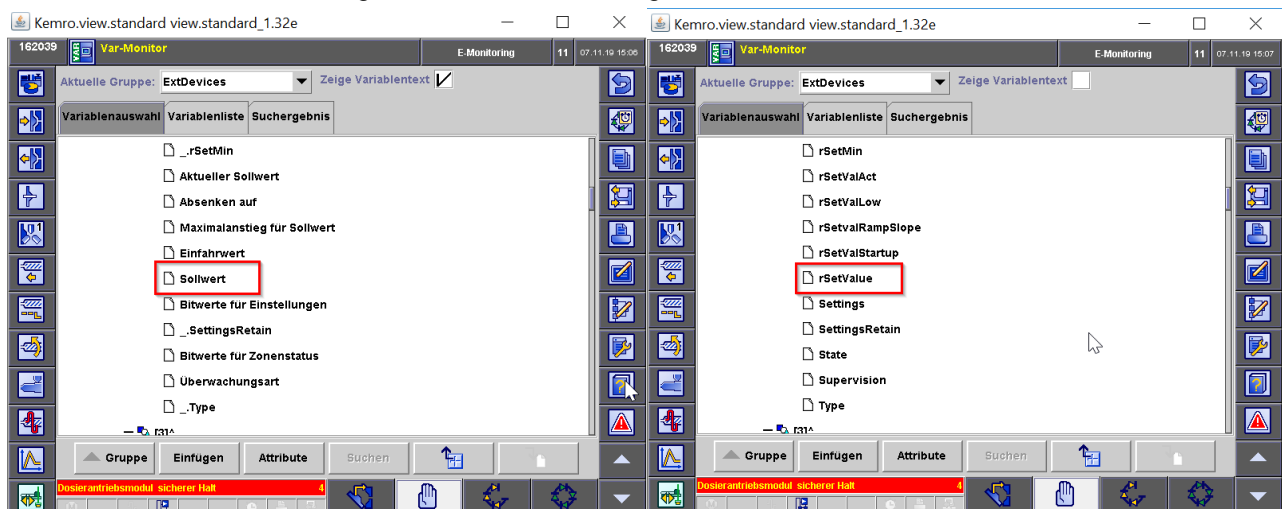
Kemro.view.standard view.standard_1.32e

162039 Var-Monitor E-Monitoring 11 07.11.19 15:06

Aktuelle Gruppe: ExtDevices Zeige Variablentext

Variablenauswahl Variablenliste Suchergebnis

_.rSetMin
Aktueller Sollwert
Absenken auf
Maximalanstieg für Sollwert
Einfahrwert
Sollwert
Bitwerte für Einstellungen
_.SettingsRetain
Bitwerte für Zonenstatus
Überwachungsart
_.Type
[3]^

Gruppe Einfügen Attribute Suchen

Dosierantriebsmodul sicherer Halt 4

Kemro.view.standard view.standard_1.32e

162039 Var-Monitor E-Monitoring 11 07.11.19 15:07

Aktuelle Gruppe: ExtDevices Zeige Variablentext

Variablenauswahl Variablenliste Suchergebnis

rSetMin
rSetValAct
rSetValLow
rSetvalRampSlope
rSetValStartup
rSetValue
Settings
SettingsRetain
State
Supervision
Type
[3]^

Gruppe Einfügen Attribute Suchen

Dosierantriebsmodul sicherer Halt 4